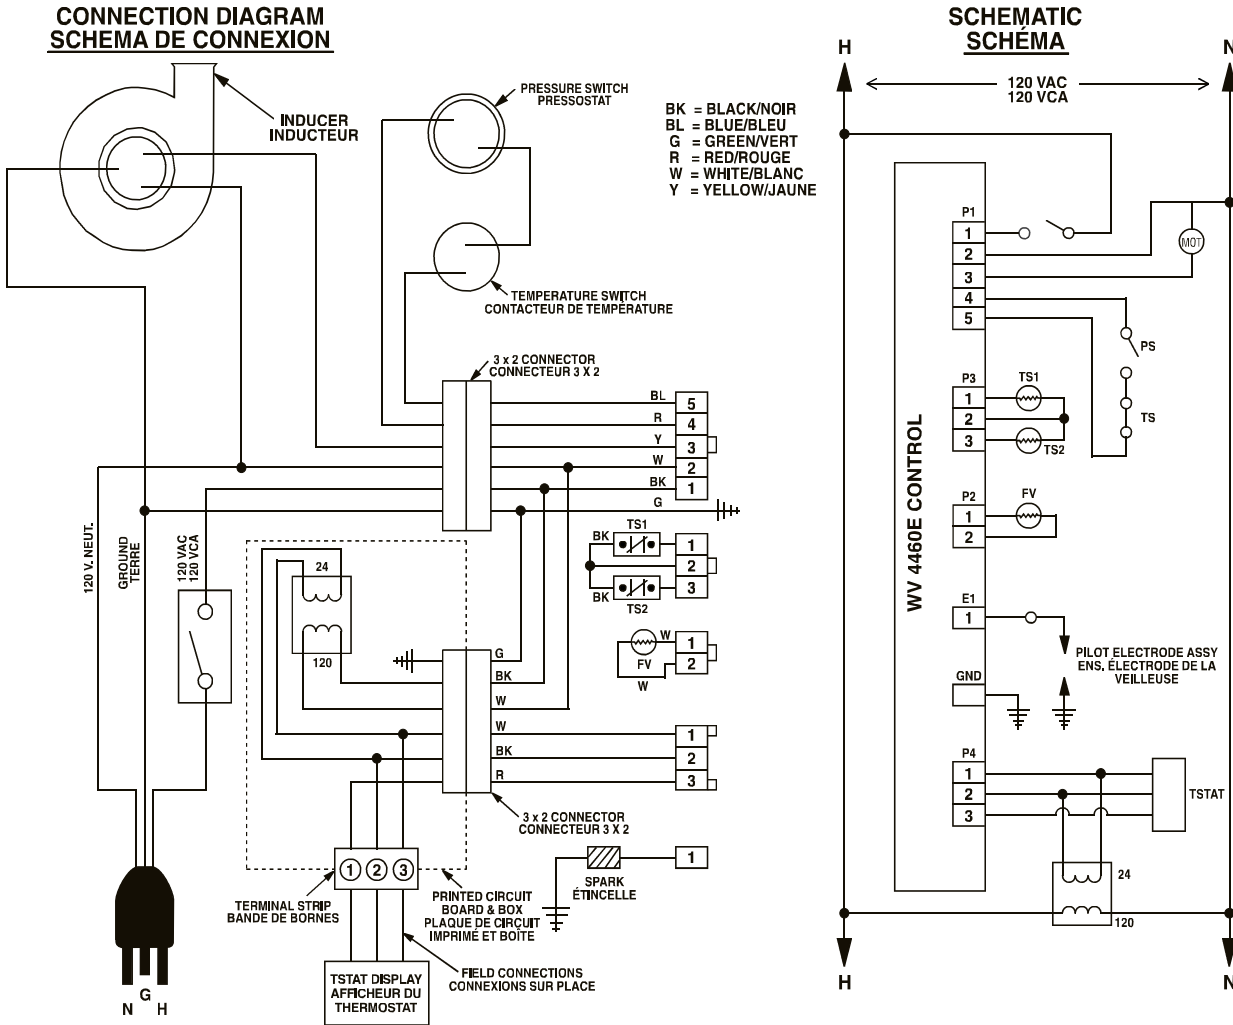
CONNECTION DIAGRAM
SCHEMA DE CONNEXION

INDUCER
INDUCTEUR

PRESSURE SWITCH
PRESSOSTAT

BK = BLACK/NOIR
BL = BLUE/BLEU
G = GREEN/VERT
R = RED/ROUGE
W = WHITE/BLANC
Y = YELLOW/JAUNE

TEMPERATURE SWITCH
CONTACTEUR DE TEMPÉRATURE

3 x 2 CONNECTOR
CONNECTEUR 3 X 2

BL 5
R 4
Y 3
W 2
BK 1
G

120 V. NEUT.
GROUND
TERRE
120 VAC
120 VCA

24
120

BK TS1 1
2
BK TS2 3

W 1
FV 2
W

G
BK
W
W 1
BK 2
R 3

3 x 2 CONNECTOR
CONNECTEUR 3 X 2

SPARK
ÉTINCELLE
1

1 2 3

TERMINAL STRIP
BANDE DE BORNES

PRINTED CIRCUIT
BOARD & BOX
PLAQUE DE CIRCUIT
IMPRIME ET BOITE

TSTAT DISPLAY
AFFICHEUR DU
THERMOSTAT

FIELD CONNECTIONS
CONNEXIONS SUR PLACE

N G H

SCHEMATIC
SCHÉMA

H
N
120 VAC
120 VCA

P1
1
2
3
4
5
MOT
PS

P3
TS1
1
2
3
TS2
TS

WV 4460E CONTROL

P2
FV
1
2

E1
1

PILOT ELECTRODE ASSY
ENS. ÉLECTRODE DE LA
VEILLEUSE

GND

P4
1
2
3
TSTAT

24
120

H
N